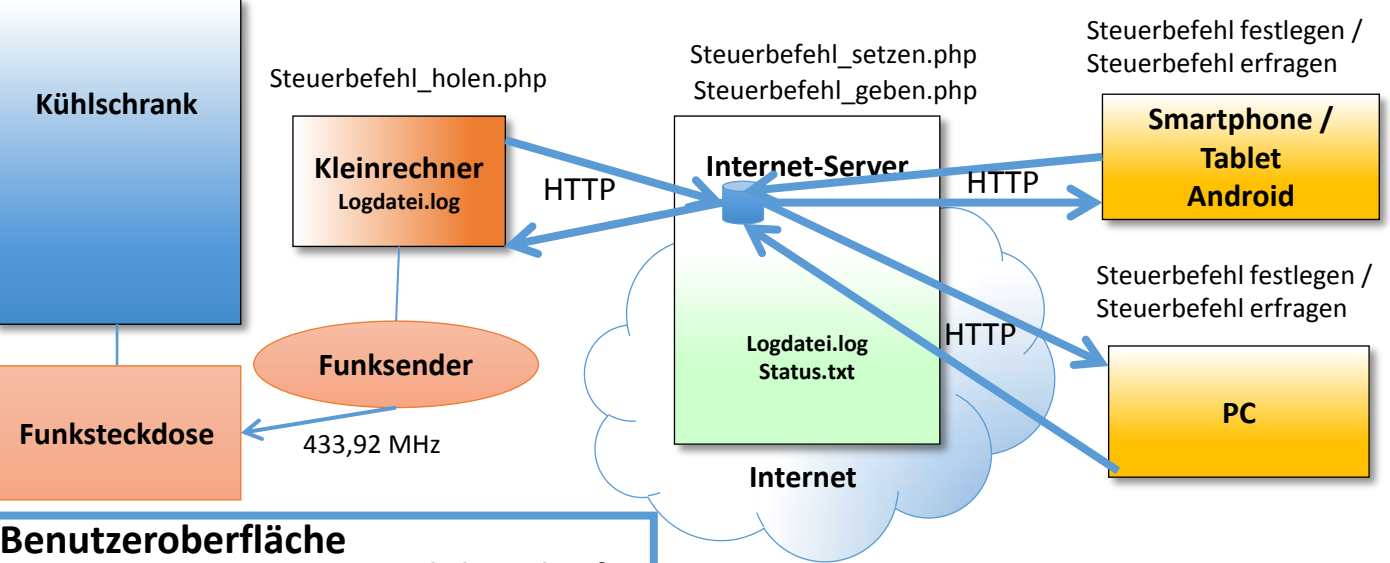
Kühlschrank

Steuerbefehl_holen.php

Kleinrechner
Logdatei.log

HTTP

Steuerbefehl_setzen.php
Steuerbefehl_geben.php

Internet-Server

Logdatei.log
Status.txt

Internet

HTTP

HTTP

Steuerbefehl festlegen / Steuerbefehl erfragen

Smartphone / Tablet Android

Steuerbefehl festlegen / Steuerbefehl erfragen

PC

Funksender

Funksteckdose

433,92 MHz

Benutzeroberfläche

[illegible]